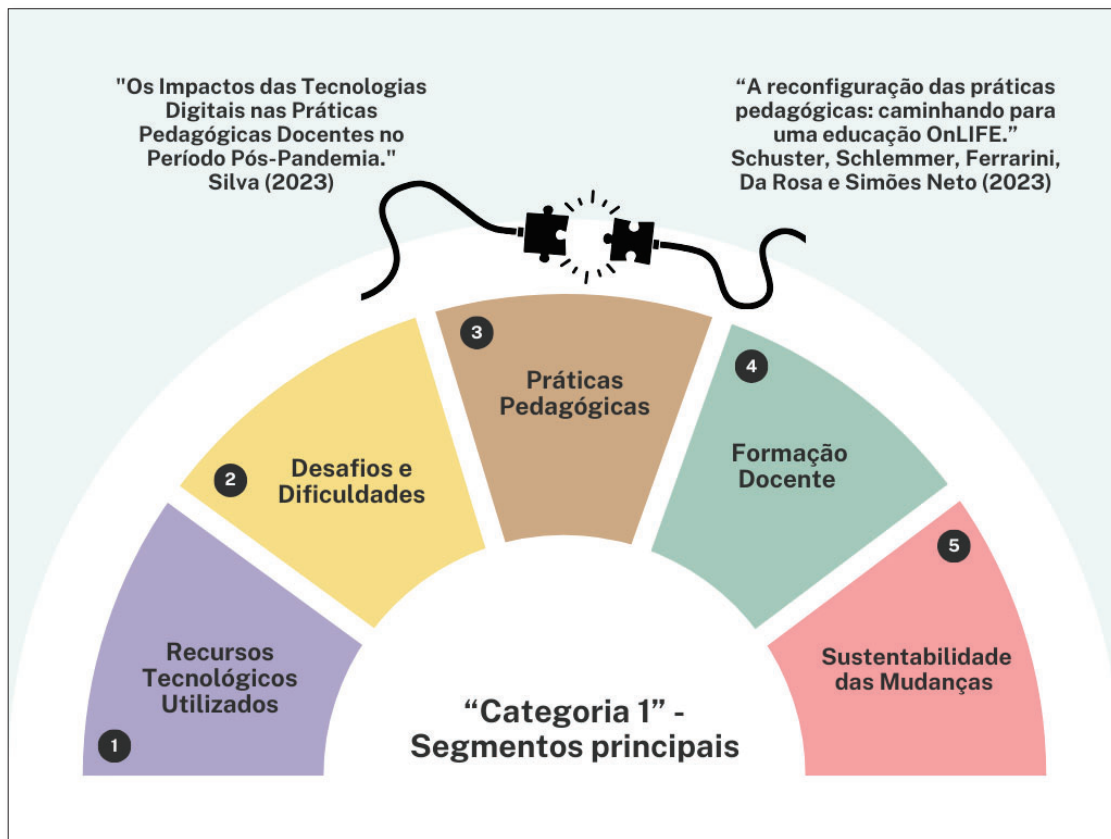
"Os Impactos das Tecnologias Digitais nas Práticas Pedagógicas Docentes no Período Pós-Pandemia." Silva (2023)

“A reconfiguração das práticas pedagógicas: caminhando para uma educação OnLIFE.” Schuster, Schlemmer, Ferrarini, Da Rosa e Simões Neto (2023)

1
Recursos Tecnológicos Utilizados

2
Desafios e Dificuldades

3
Práticas Pedagógicas

4
Formação Docente

5
Sustentabilidade das Mudanças

“Categoria 1” - Segmentos principais